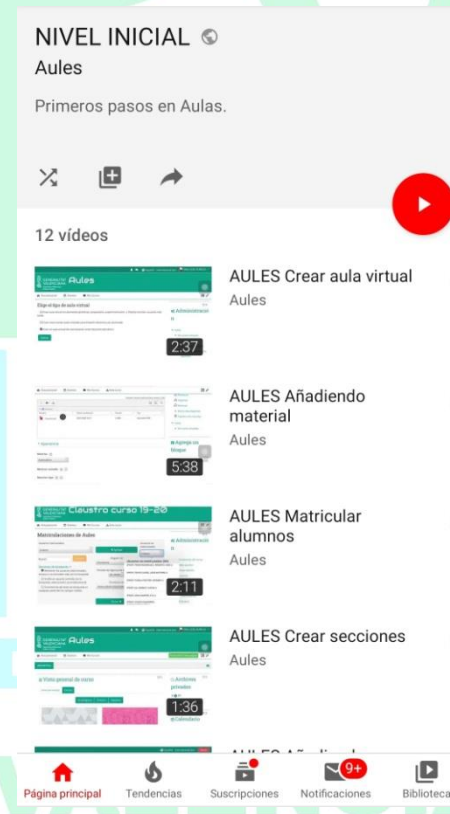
NIVEL INICIAL

Aules

Primeros pasos en Aulas.

12 vídeos

Aules
2:37
AULES Crear aula virtual
Aules

5:38
AULES Añadiendo material
Aules

Claustro curso 19-20
2:11
AULES Matricular alumnos
Aules

Aules
1:36
AULES Crear secciones
Aules

9+

Página principal
Tendencias
Suscripciones
Notificaciones
Biblioteca